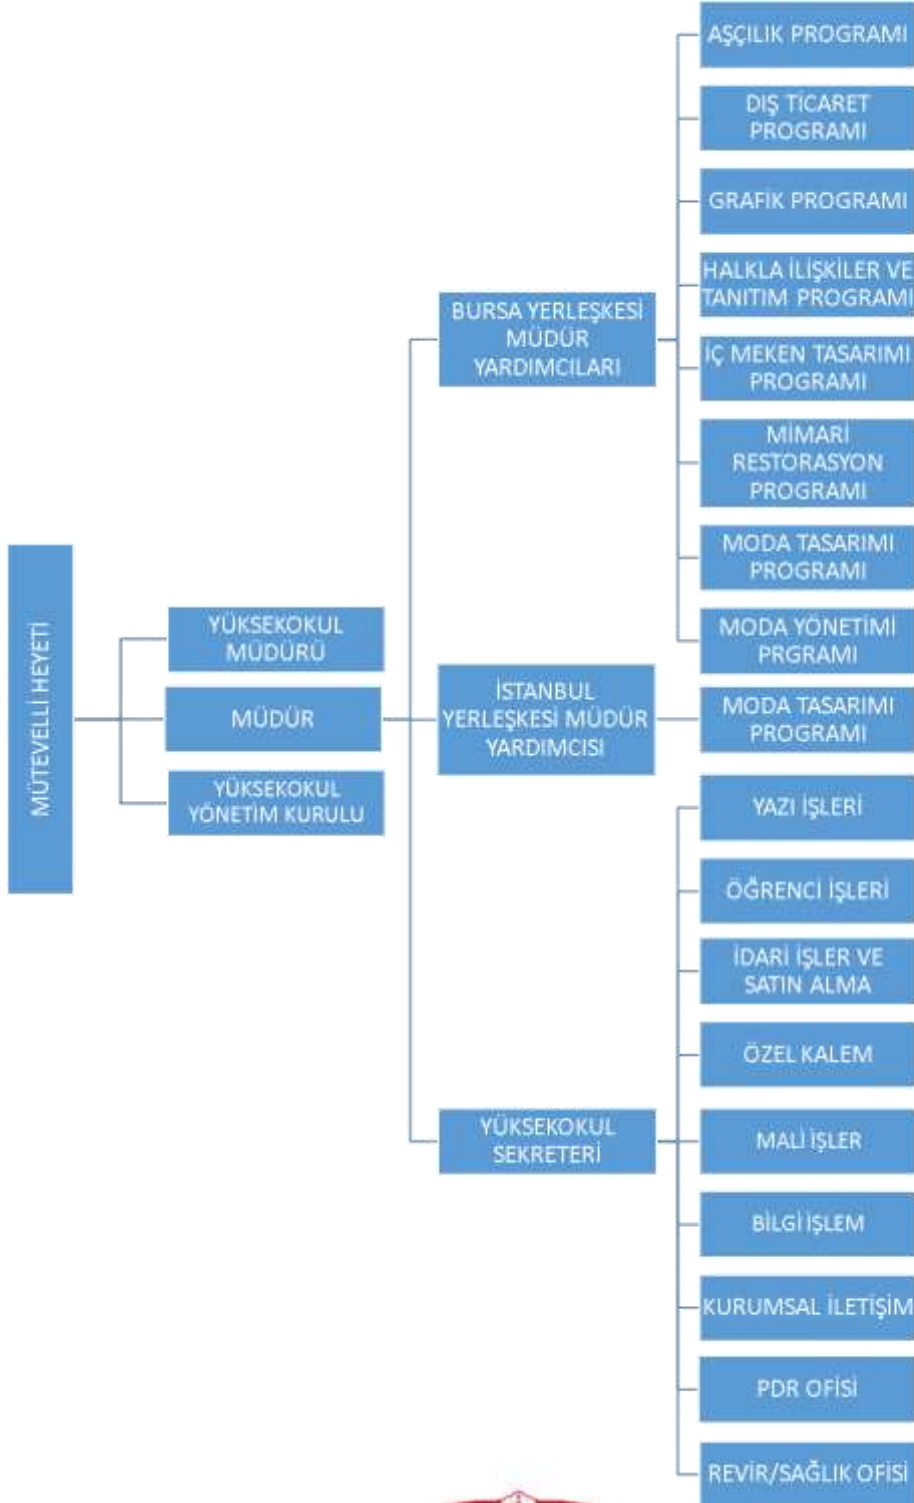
MÜTEVELLİ HEYETİ

YÜKSEKOKUL MÜDÜRÜ

MÜDÜR

YÜKSEKOKUL YÖNETİM KURULU

BURSA YERLEŞKESİ MÜDÜR YARDIMCILARI

AŞÇILIK PROGRAMI

DIŞ TİCARET PROGRAMI

GRAFİK PROGRAMI

HALKLA İLİŞKİLER VE TANITIM PROGRAMI

İÇ MEKEN TASARIMI PROGRAMI

MİMARİ RESTORASYON PROGRAMI

MODA TASARIMI PROGRAMI

MODA YÖNETİMİ PRGRAMI

İSTANBUL YERLEŞKESİ MÜDÜR YARDIMCISI

MODA TASARIMI PROGRAMI

YÜKSEKOKUL SEKRETERİ

YAZI İŞLERİ

ÖĞRENCİ İŞLERİ

İDARİ İŞLER VE SATIN ALMA

ÖZEL KALEM

MALİ İŞLER

BİLGİ İŞLEM

KURUMSAL İLETİŞİM

PDR OFİSİ

REVİR/SAĞLIK OFİSİ